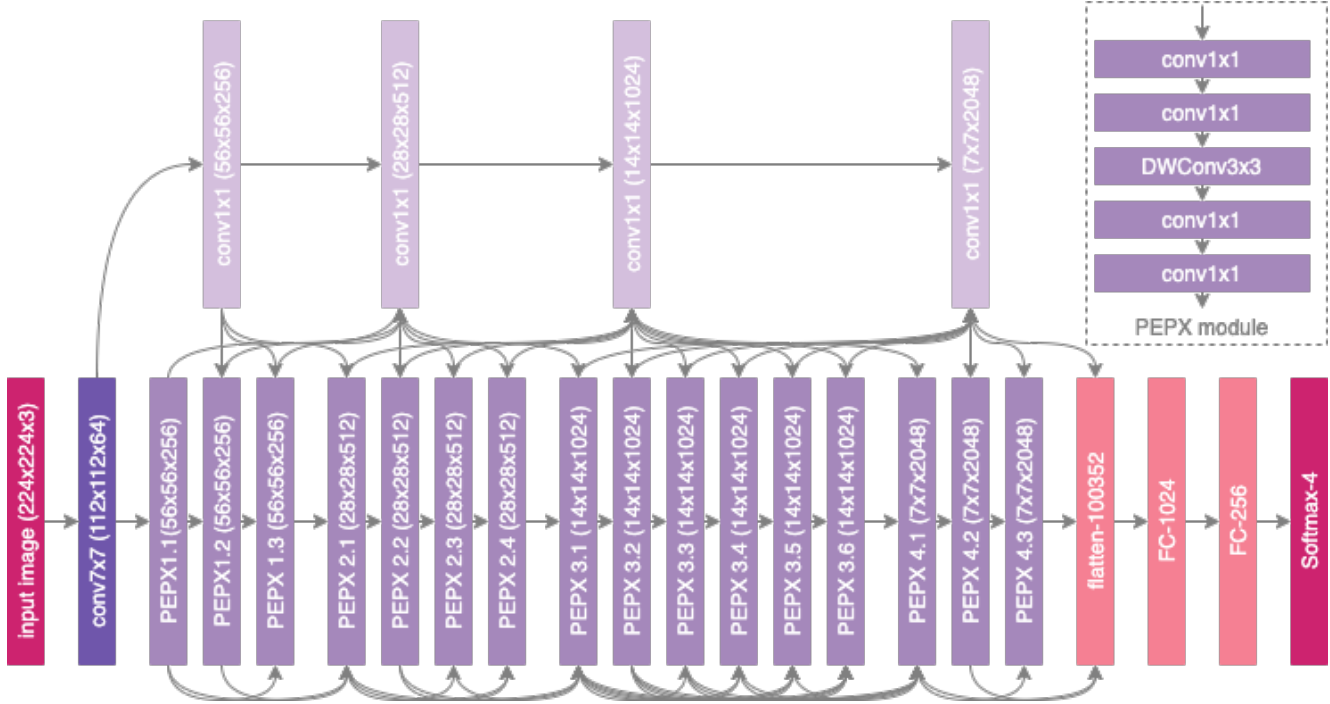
conv1x1 (56x56x256)
conv1x1 (28x28x512)
conv1x1 (14x14x1024)
conv1x1 (7x7x2048)

conv1x1
conv1x1
DWConv3x3
conv1x1
conv1x1
PEPX module

input image (224x224x3)
conv7x7 (112x112x64)
PEPX1.1(56x56x256)
PEPX1.2 (56x56x256)
PEPX 1.3 (56x56x256)
PEPX 2.1 (28x28x512)
PEPX 2.2 (28x28x512)
PEPX 2.3 (28x28x512)
PEPX 2.4 (28x28x512)
PEPX 3.1 (14x14x1024)
PEPX 3.2 (14x14x1024)
PEPX 3.3 (14x14x1024)
PEPX 3.4 (14x14x1024)
PEPX 3.5 (14x14x1024)
PEPX 3.6 (14x14x1024)
PEPX 4.1 (7x7x2048)
PEPX 4.2 (7x7x2048)
PEPX 4.3 (7x7x2048)
flatten-100352
FC-1024
FC-256
Softmax-4